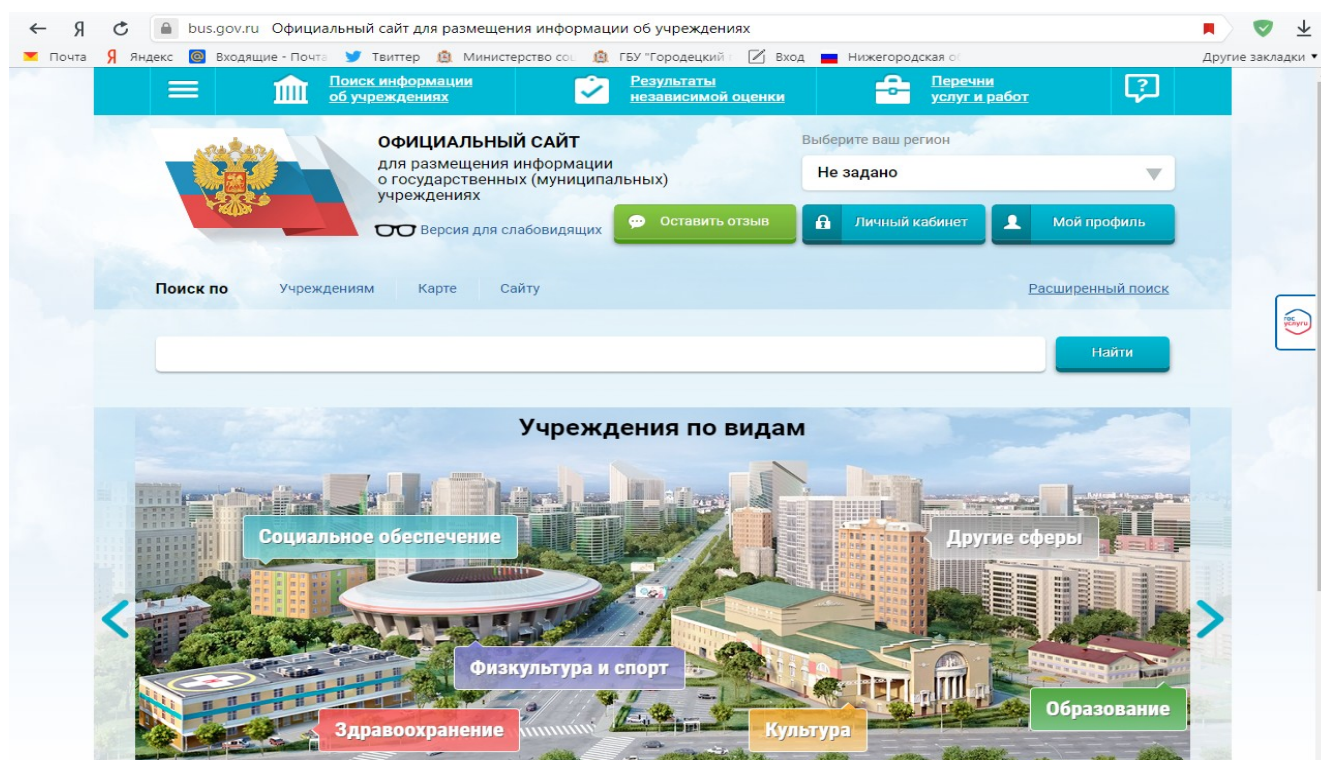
bus.gov.ru Официальный сайт для размещения информации об учреждениях

Почта Яндекс Входящие - Почта Твиттер Министерство соц ГБУ "Городецкий Вход Нижегородская о Другие закладки

Поиск информации об учреждениях
Результаты независимой оценки
Перечни услуг и работ

ОФИЦИАЛЬНЫЙ САЙТ
для размещения информации о государственных (муниципальных) учреждениях

Версия для слабовидящих

Выберите ваш регион
Не задано

Оставить отзыв
Личный кабинет
Мой профиль

Поиск по Учреждениям Карте Сайту
Расширенный поиск

Найти

гос услуги

Учреждения по видам

Социальное обеспечение
Другие сферы
Физкультура и спорт
Здравоохранение
Культура
Образование